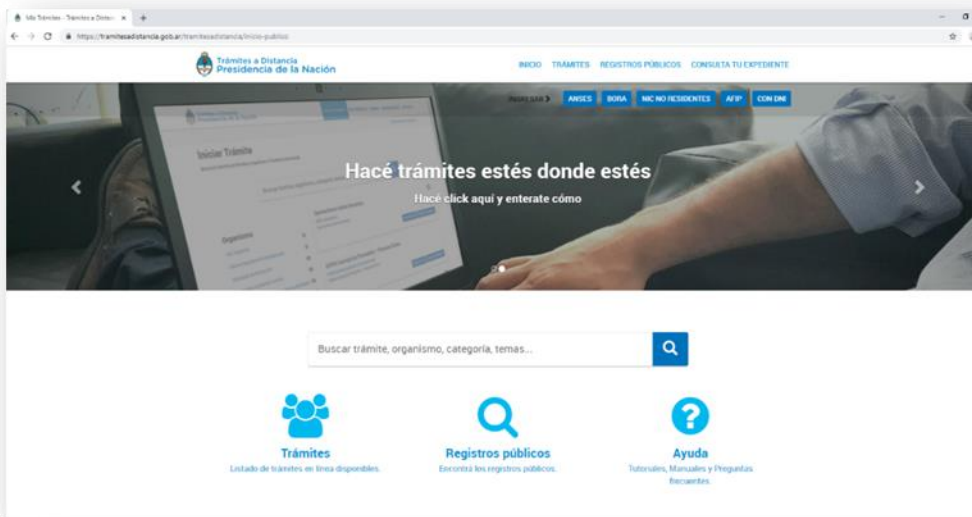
Mis Trámites - Trámites a Distan ×  +

https://tramitesadistancia.gob.ar/tramitesadistancia/inicio-publico

Trámites a Distancia
Presidencia de la Nación

INICIO TRÁMITES REGISTROS PÚBLICOS CONSULTA TU EXPEDIENTE

Ingresar con > ANSES BORA NIC NO RESIDENTES AFIP CON DNI

Iniciar Trámite

Organismo

Hacé trámites estés donde estés
Hacé click aquí y enterate cómo

Buscar trámite, organismo, categoría, temas...

Trámites
Listado de trámites en línea disponibles.

Registros públicos
Encontrá los registros públicos.

Ayuda
Tutoriales, Manuales y Preguntas frecuentes